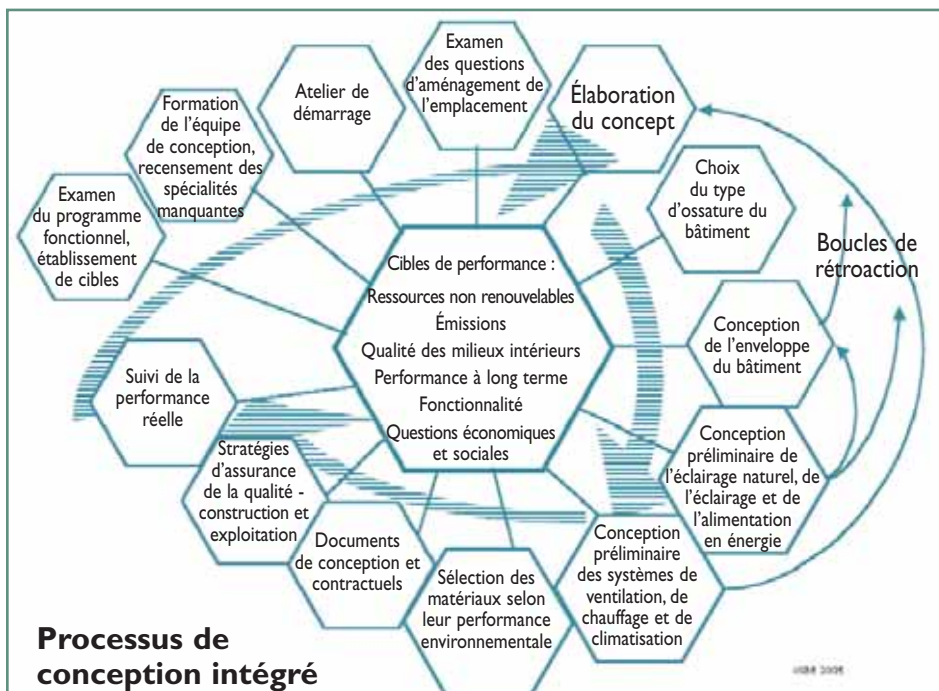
Examen des questions d'aménagement de l'emplacement

Atelier de démarrage

Formation de l'équipe de conception, recensement des spécialités manquantes

Examen du programme fonctionnel, établissement de cibles

Élaboration du concept

Choix du type d'ossature du bâtiment

Boucles de rétroaction

Cibles de performance :
Ressources non renouvelables
Émissions
Qualité des milieux intérieurs
Performance à long terme
Fonctionnalité
Questions économiques et sociales

Conception de l'enveloppe du bâtiment

Suivi de la performance réelle

Stratégies d'assurance de la qualité - construction et exploitation

Conception préliminaire de l'éclairage naturel, de l'éclairage et de l'alimentation en énergie

Documents de conception et contractuels

Sélection des matériaux selon leur performance environnementale

Conception préliminaire des systèmes de ventilation, de chauffage et de climatisation

Processus de conception intégré

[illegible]